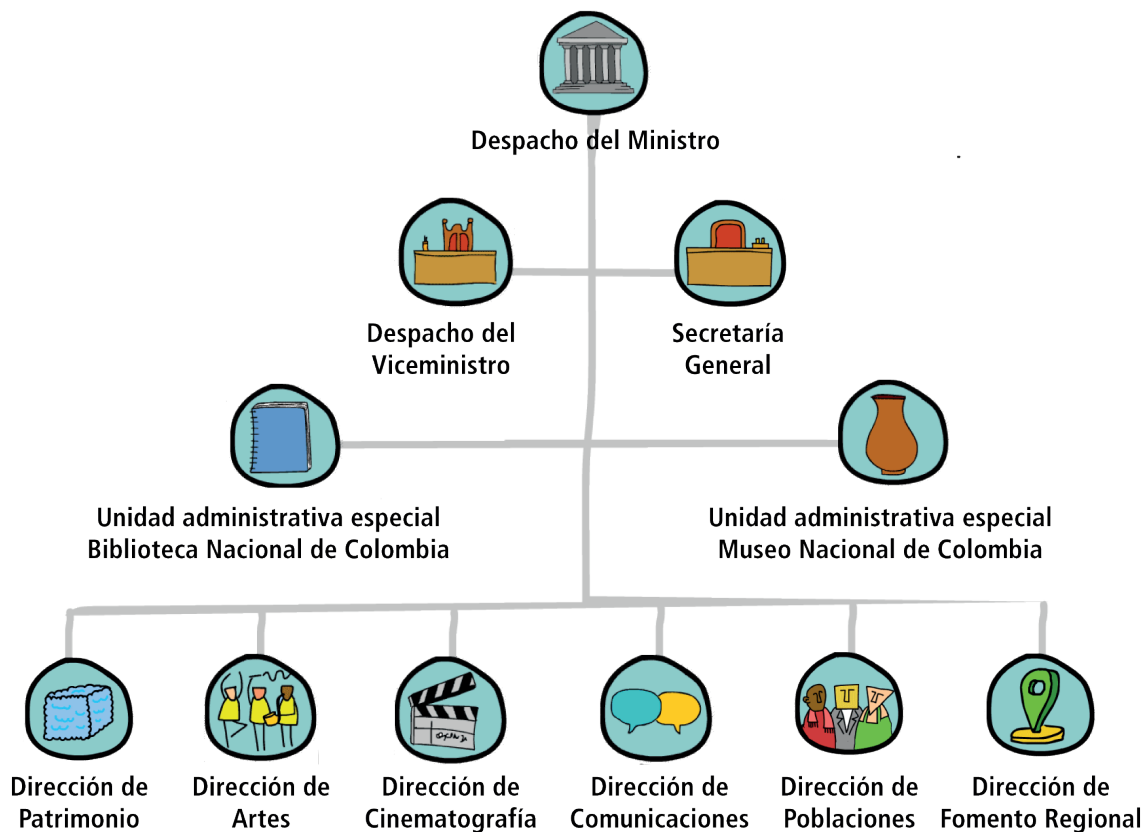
Despacho del Ministro

Despacho del Viceministro

Secretaría General

Unidad administrativa especial Biblioteca Nacional de Colombia

Unidad administrativa especial Museo Nacional de Colombia

Dirección de Patrimonio

Dirección de Artes

Dirección de Cinematografía

Dirección de Comunicaciones

Dirección de Poblaciones

Dirección de Fomento Regional